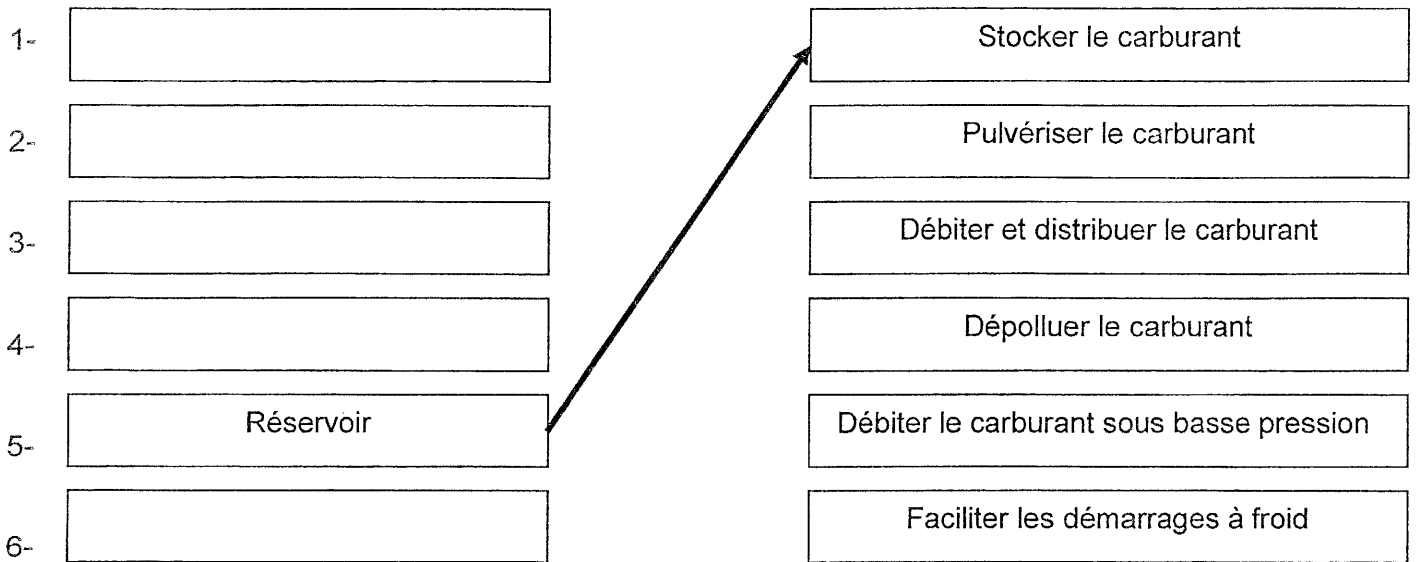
1-

2-

3-

4-

5- Réservoir

6-

Stocker le carburant

Pulvériser le carburant

Débiter et distribuer le carburant

Dépolluer le carburant

Débiter le carburant sous basse pression

Faciliter les démarrages à froid